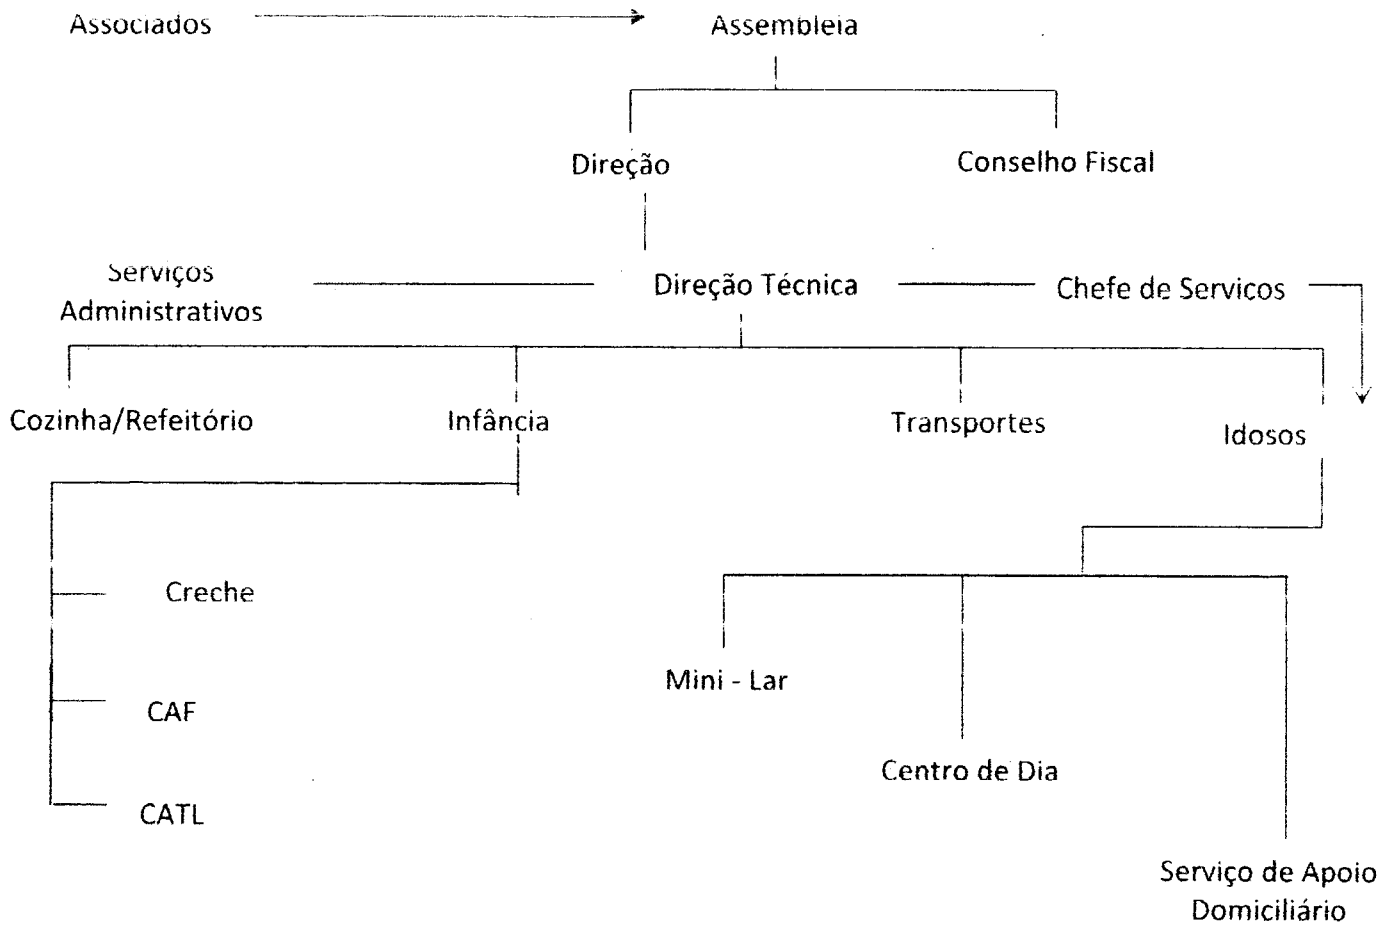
Associados

Assembleia

Direção

Conselho Fiscal

Serviços Administrativos

Direção Técnica

Chefe de Servicos

Cozinha/Refeitório

Infância

Transportes

Idosos

Creche

CAF

CATL

Mini - Lar

Centro de Dia

Serviço de Apoio Domiciliário